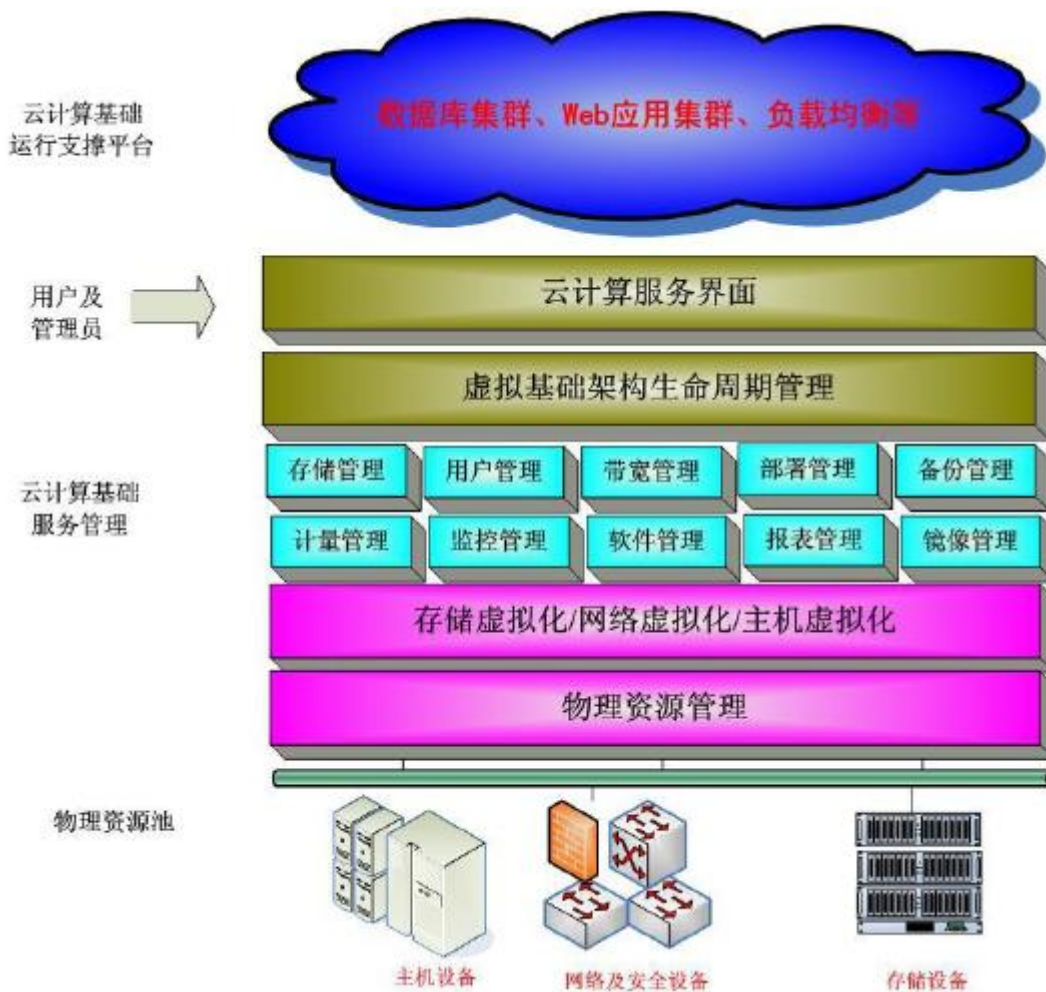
云计算基础运行支撑平台

数据库集群、Web应用集群、负载均衡等

用户及管理员

云计算服务界面

虚拟基础架构生命周期管理

云计算基础服务管理

存储管理
用户管理
带宽管理
部署管理
备份管理

计量管理
监控管理
软件管理
报表管理
镜像管理

存储虚拟化/网络虚拟化/主机虚拟化

物理资源管理

物理资源池

主机设备
网络及安全设备
存储设备